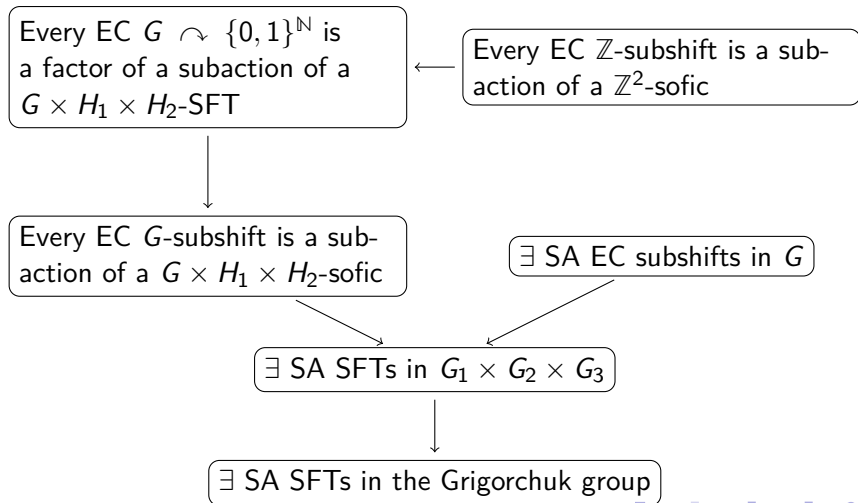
Every EC $G \curvearrowright \{0,1\}^{\mathbb{N}}$ is a factor of a subaction of a $G \times H_1 \times H_2$-SFT

Every EC $\mathbb{Z}$-subshift is a subaction of a $\mathbb{Z}^2$-sofic

Every EC $G$-subshift is a subaction of a $G \times H_1 \times H_2$-sofic

$\exists$ SA EC subshifts in $G$

$\exists$ SA SFTs in $G_1 \times G_2 \times G_3$

$\exists$ SA SFTs in the Grigorchuk group